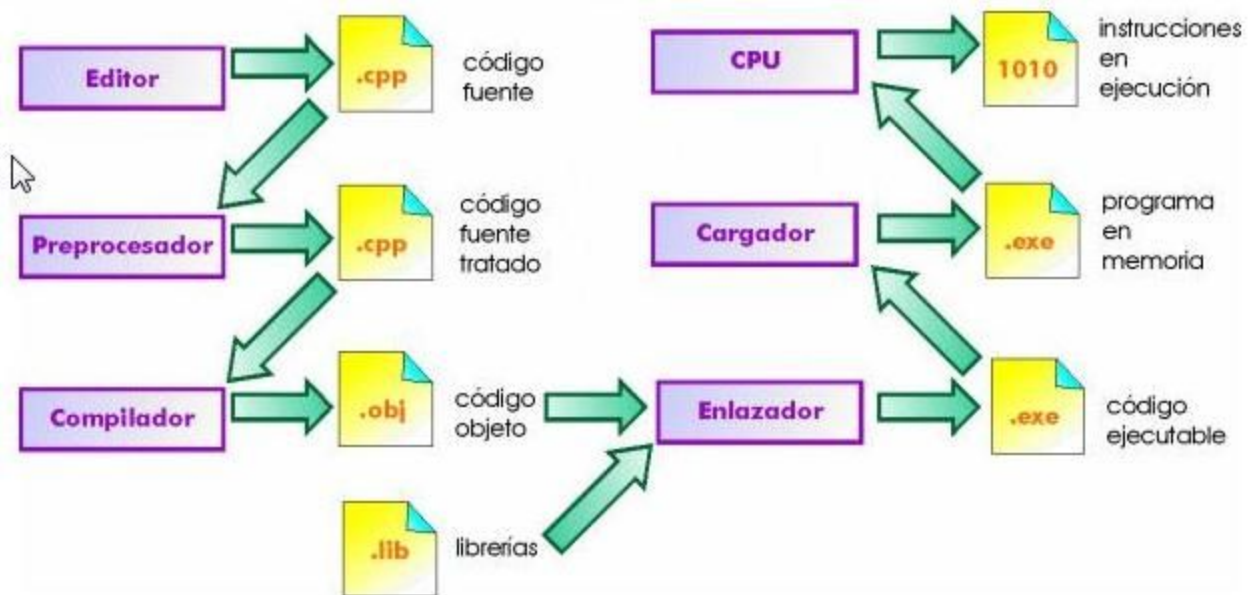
Editor

.cpp

código fuente

Preprocesador

.cpp

código fuente tratado

Compilador

.obj

código objeto

.lib

librerías

CPU

1010

instrucciones en ejecución

Cargador

.exe

programa en memoria

Enlazador

.exe

código ejecutable